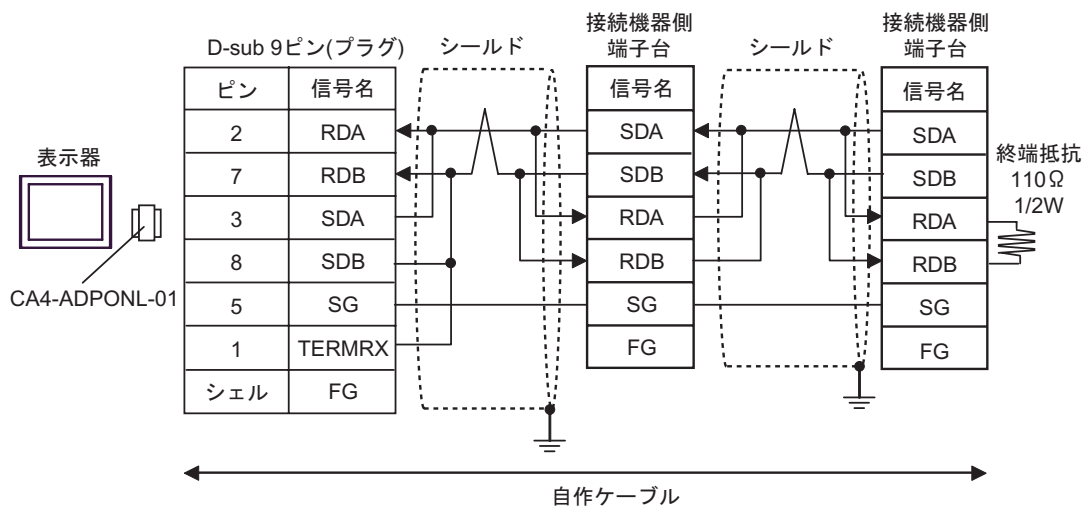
表示器

CA4-ADPONL-01

D-sub 9ピン(プラグ)

| ピン | 信号名 |
|---|---|
| 2 | RDA |
| 7 | RDB |
| 3 | SDA |
| 8 | SDB |
| 5 | SG |
| 1 | TERMRX |
| シェル | FG |

シールド

接続機器側
端子台

| 信号名 |
|---|
| SDA |
| SDB |
| RDA |
| RDB |
| SG |
| FG |

シールド

接続機器側
端子台

| 信号名 |
|---|
| SDA |
| SDB |
| RDA |
| RDB |
| SG |
| FG |

終端抵抗
110Ω
1/2W

自作ケーブル